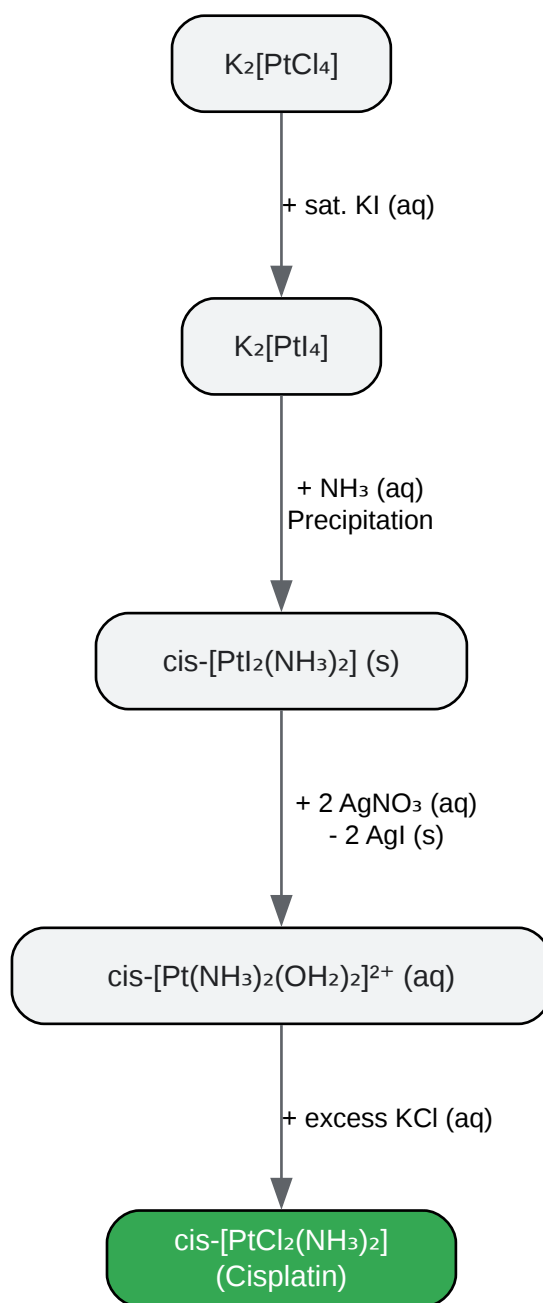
$K_2[PtCl_4]$

+ sat. KI (aq)

$K_2[PtI_4]$

+ $NH_3$ (aq)
Precipitation

cis-$[PtI_2(NH_3)_2]$ (s)

+ 2 $AgNO_3$ (aq)
- 2 AgI (s)

cis-$[Pt(NH_3)_2(OH_2)_2]^{2+}$ (aq)

+ excess KCl (aq)

cis-$[PtCl_2(NH_3)_2]$
(Cisplatin)